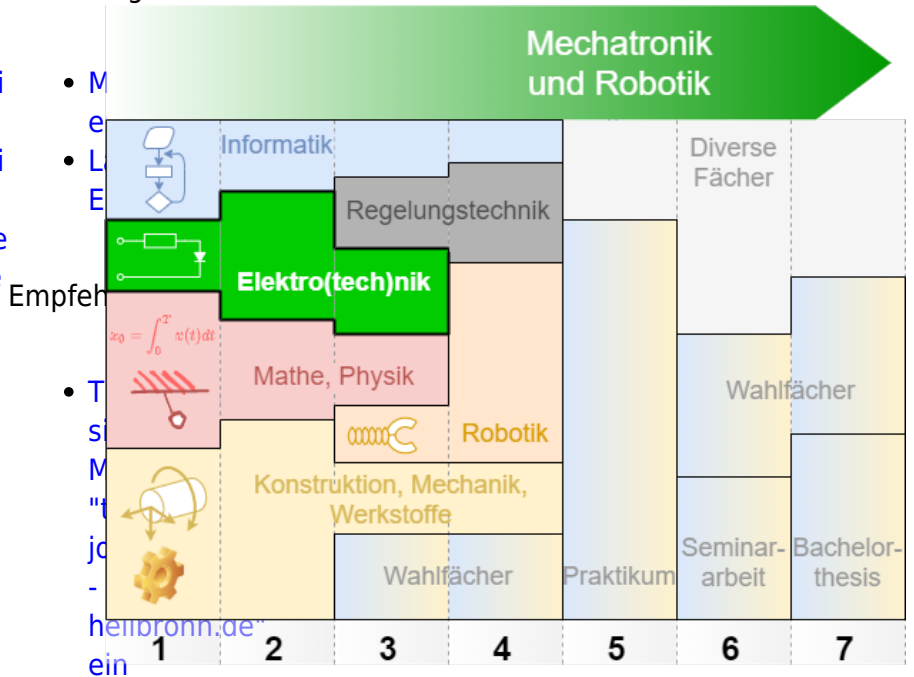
Mechatronik und Robotik

Informatik

Diverse Fächer

Regelungstechnik

Elektro(tech)nik

$x_0 = \int_0^T x(t)dt$

Mathe, Physik

Wahlfächer

Robotik

Konstruktion, Mechanik, Werkstoffe

Seminararbeit

Bachelorthesis

Wahlfächer

Praktikum

| 1 | 2 | 3 | 4 | 5 | 6 | 7 |
|---|---|---|---|---|---|---|

i
i
e
M
e
L
E
Empfeh
T
si
M
"t
jo
-
heilbronn.de"
ein